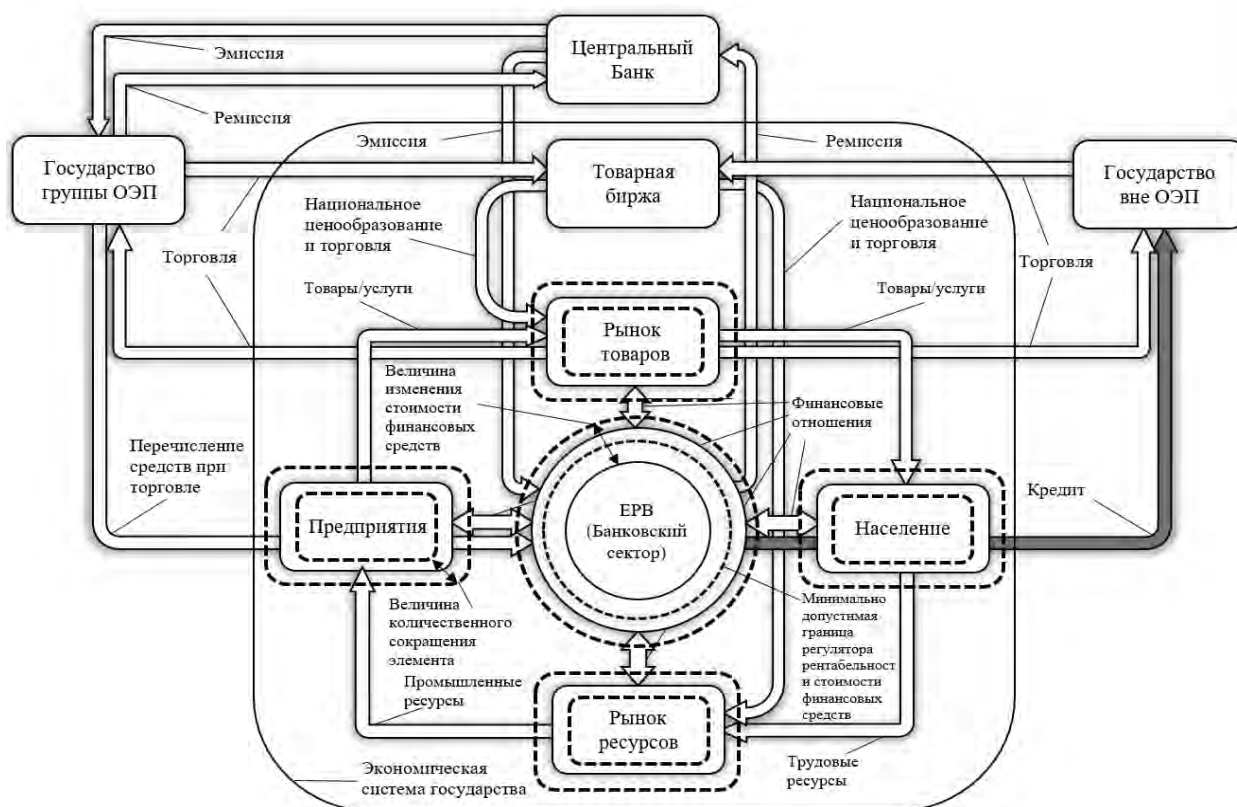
Эмиссия

Центральный Банк

Ремиссия

Эмиссия

Ремиссия

Государство группы ОЭП

Товарная биржа

Государство вне ОЭП

Национальное ценообразование и торговля

Национальное ценообразование и торговля

Торговля

Торговля

Товары/услуги

Товары/услуги

Рынок товаров

Величина изменения стоимости финансовых средств

Финансовые отношения

Перечисление средств при торговле

ЕРВ (Банковский сектор)

Кредит

Предприятия

Население

Величина количественного сокращения элемента

Минимально допустимая граница регулятора рентабельност и стоимости финансовых средств

Промышленные ресурсы

Рынок ресурсов

Трудовые ресурсы

Экономическая система государства